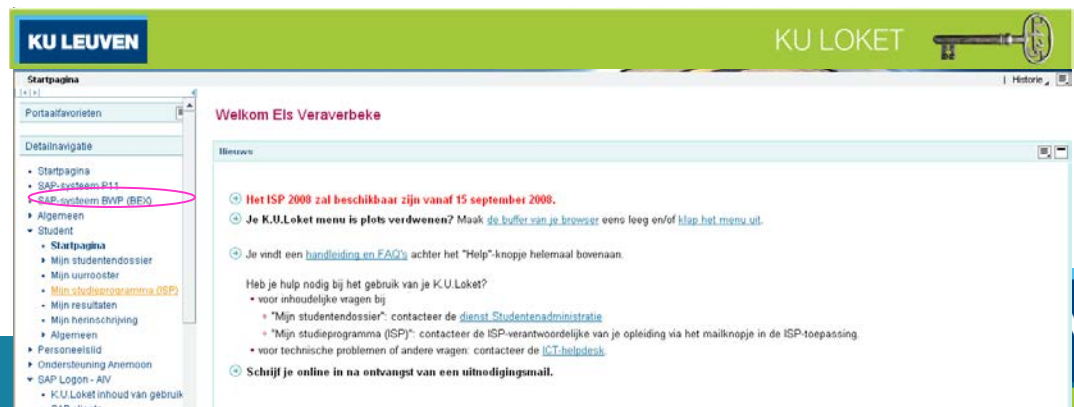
KU LEUVEN

KU LOKET

Startpagina

| Historie

Portaalfavorieten

Detailnavigatie

- Startpagina
- SAP-systeem R11
- SAP-systeem BWP (BEX)
- Algemeen
- Student
  - Startpagina
  - Mijn studentendossier
  - Mijn uurrooster
  - Mijn studieprogramma (ISP)
  - Mijn resultaten
  - Mijn herinschrijving
  - Algemeen
- Personeelslid
- Ondersteuning Anemoon
- SAP Logon - AIV
  - K.U.Loket inhoud van gebruik

Welkom Els Veraverbeke

Nieuws

Het ISP 2008 zal beschikbaar zijn vanaf 15 september 2008.

Je K.U.Loket menu is plots verdwenen? Maak de buffer van je browser eens leeg en/of klap het menu uit.

Je vindt een handleiding en FAQ's achter het "Help"-knopje helemaal bovenaan.

Heb je hulp nodig bij het gebruik van je K.U.Loket?
- voor inhoudelijke vragen bij
  - "Mijn studentendossier": contacteer de dienst Studentenadministratie
  - "Mijn studieprogramma (ISP)": contacteer de ISP-verantwoordelijke van je opleiding via het mailknopje in de ISP-toepassing.
- voor technische problemen of andere vragen: contacteer de ICT-helpdesk.

Schrijf je online in na ontvangst van een uitnodigingsmail.